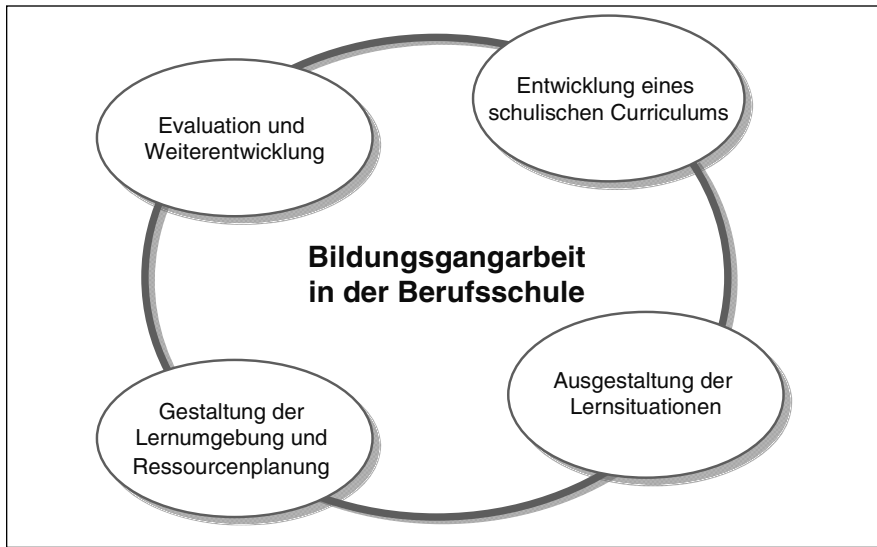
Evaluation und Weiterentwicklung

Entwicklung eines schulischen Curriculums

Bildungsgangarbeit in der Berufsschule

Ausgestaltung der Lernsituationen

Gestaltung der Lernumgebung und Ressourcenplanung